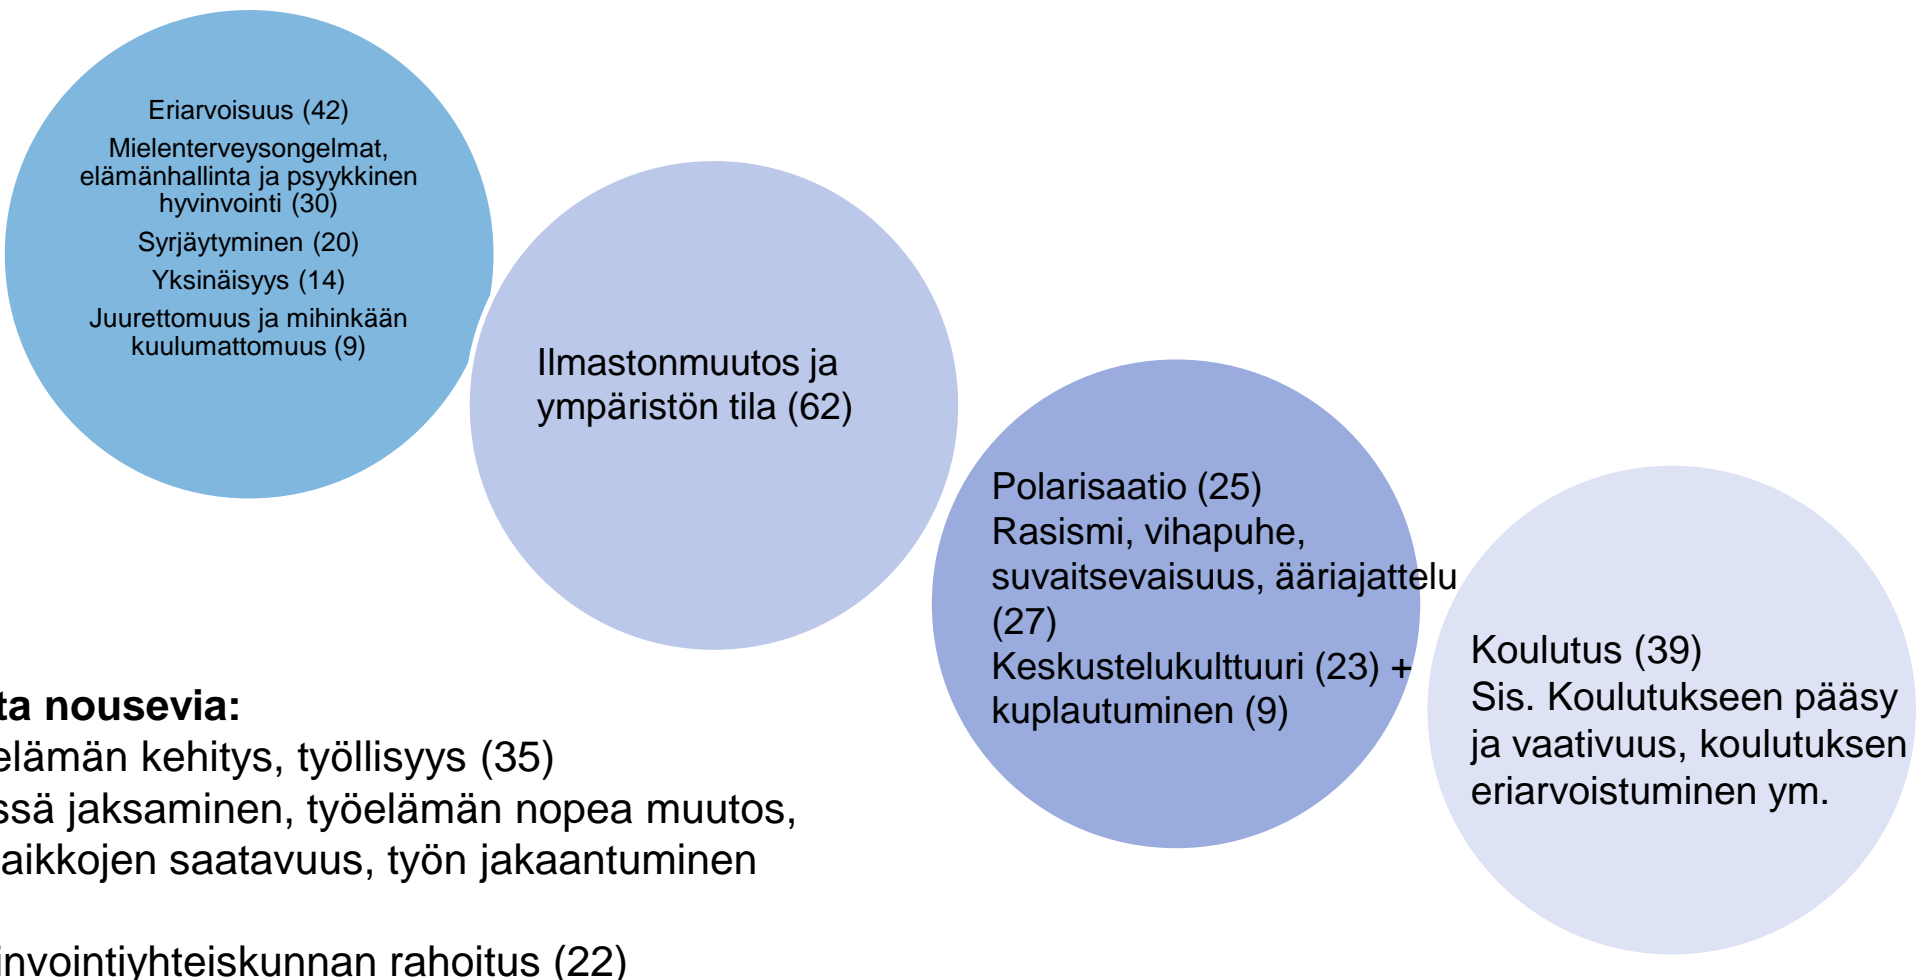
Eriarvoisuus (42)

Mielenterveysongelmat, elämänhallinta ja psyykkinen hyvinvointi (30)

Syrjäytyminen (20)

Yksinäisyys (14)

Juurettomuus ja mihinkään kuulumattomuus (9)

Ilmastonmuutos ja ympäristön tila (62)

Polarisaatio (25)
Rasismi, vihapuhe, suvaitsevaisuus, ääriajattelu (27)
Keskustelukulttuuri (23) + kuplautuminen (9)

Koulutus (39)
Sis. Koulutukseen pääsy ja vaativuus, koulutuksen eriarvoistuminen ym.

ta nousevia:
elämän kehitys, työllisyys (35)
ssä jaksaminen, työelämän nopea muutos, aikkojen saatavuus, työn jakaantuminen

invointiyhteiskunnan rahoitus (22)